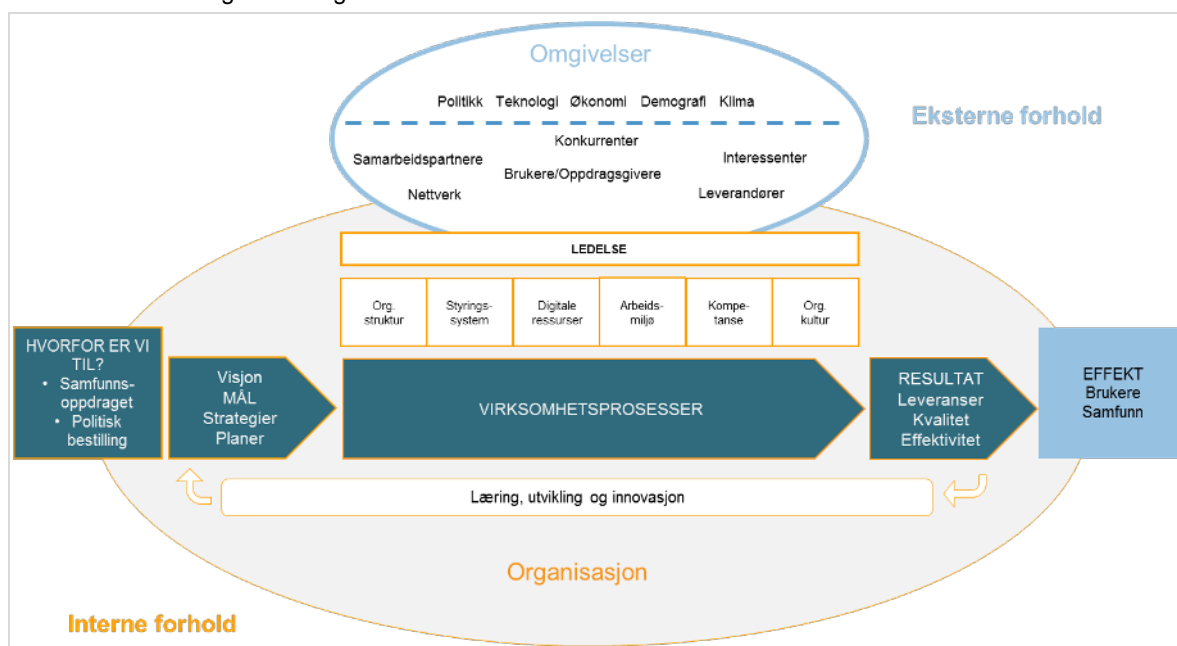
Omgivelser

Politikk Teknologi Økonomi Demografi Klima

Konkurrenter

Samarbeidspartnere

Interessenter

Brukere/Oppdragsgivere

Nettverk

Leverandører

Eksterne forhold

LEDELSE

| Org. struktur | Styrings-system | Digitale ressurser | Arbeids-miljø | Kompe-tanse | Org. kultur |
|---|---|---|---|---|---|

HVORFOR ER VI TIL?
• Samfunns-oppdraget
• Politisk bestilling

Visjon
MÅL
Strategier
Planer

VIRKSOMHETSPROSESSER

RESULTAT
Leveranser
Kvalitet
Effektivitet

EFFEKT
Brukere
Samfunn

Læring, utvikling og innovasjon

Organisasjon

Interne forhold